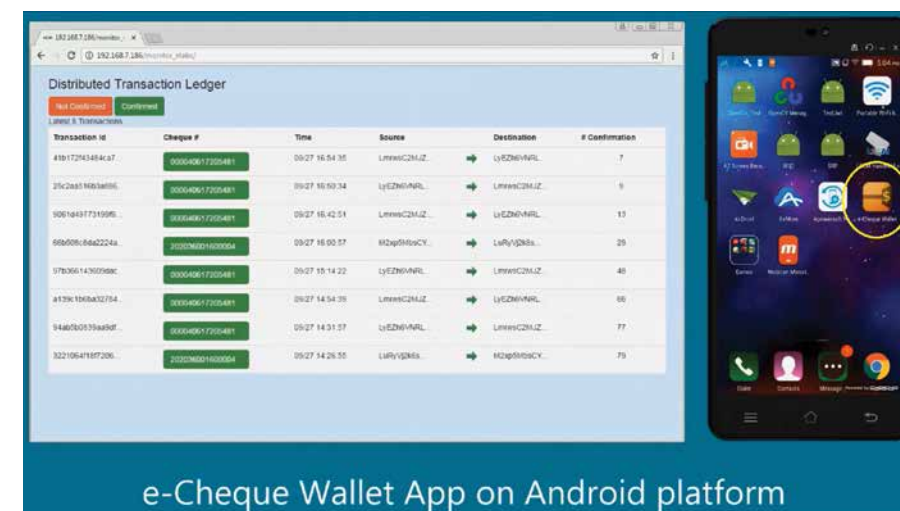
192.168.7.186/monitor_ ×

192.168.7.186/monitor_stats/

Distributed Transaction Ledger

Not Confirmed | Confirmed

Latest 8 Transactions

| Transaction Id | Cheque # | Time | Source | | Destination | # Confirmation |
|---|---|---|---|---|---|---|
| 41b172f43484ca7... | 0000406172054​81 | 09/27 16:54:35 | LmrwsC2MJZ... | ➡ | LyEZt6VNRL... | 7 |
| 25c2aa516b3ad66... | 0000406172054​81 | 09/27 16:50:34 | LyEZt6VNRL... | ➡ | LmrwsC2MJZ... | 9 |
| 5061d49773199f6... | 0000406172054​81 | 09/27 16:42:51 | LmrwsC2MJZ... | ➡ | LyEZt6VNRL... | 17 |
| 66b008c6da2224a... | 202036001600004 | 09/27 16:00:57 | M2xp5htbsCY... | ➡ | LuRyVj2k6s... | 29 |
| 97b366143609dac... | 0000406172054​81 | 09/27 15:14:22 | LyEZt6VNRL... | ➡ | LmrwsC2MJZ... | 46 |
| a139c1b6ba32754... | 0000406172054​81 | 09/27 14:54:39 | LmrwsC2MJZ... | ➡ | LyEZt6VNRL... | 66 |
| 94ab5b0535aa9df... | 0000406172054​81 | 09/27 14:31:57 | LyEZt6VNRL... | ➡ | LmrwsC2MJZ... | 77 |
| 3221064f18f7206... | 202036001600004 | 09/27 14:26:55 | LuRyVj2k6s... | ➡ | M2xp5htbsCY... | 79 |

5:04

Portable Wi-Fi h

e-Cheque Wallet

Gallery

Contacts

Messages

e-Cheque Wallet App on Android platform